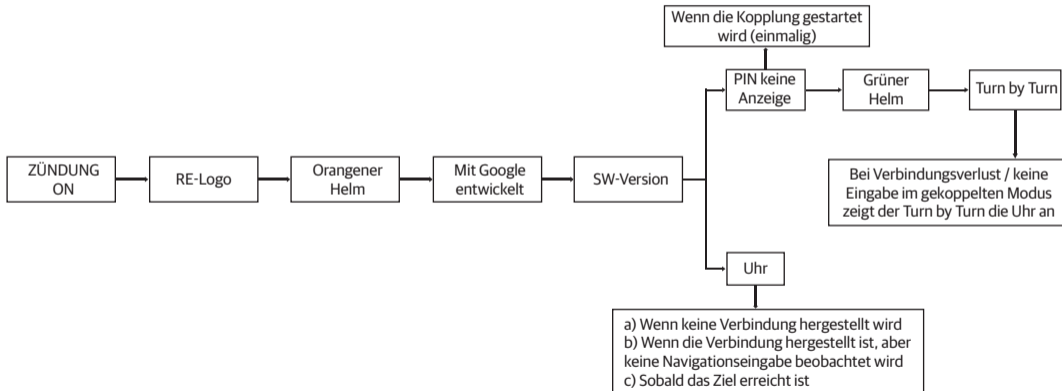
ZÜNDUNG ON

RE-Logo

Orangener Helm

Mit Google entwickelt

SW-Version

Wenn die Kopplung gestartet wird (einmalig)

PIN keine Anzeige

Grüner Helm

Turn by Turn

Bei Verbindungsverlust / keine Eingabe im gekoppelten Modus zeigt der Turn by Turn die Uhr an

Uhr

a) Wenn keine Verbindung hergestellt wird
b) Wenn die Verbindung hergestellt ist, aber keine Navigationseingabe beobachtet wird
c) Sobald das Ziel erreicht ist